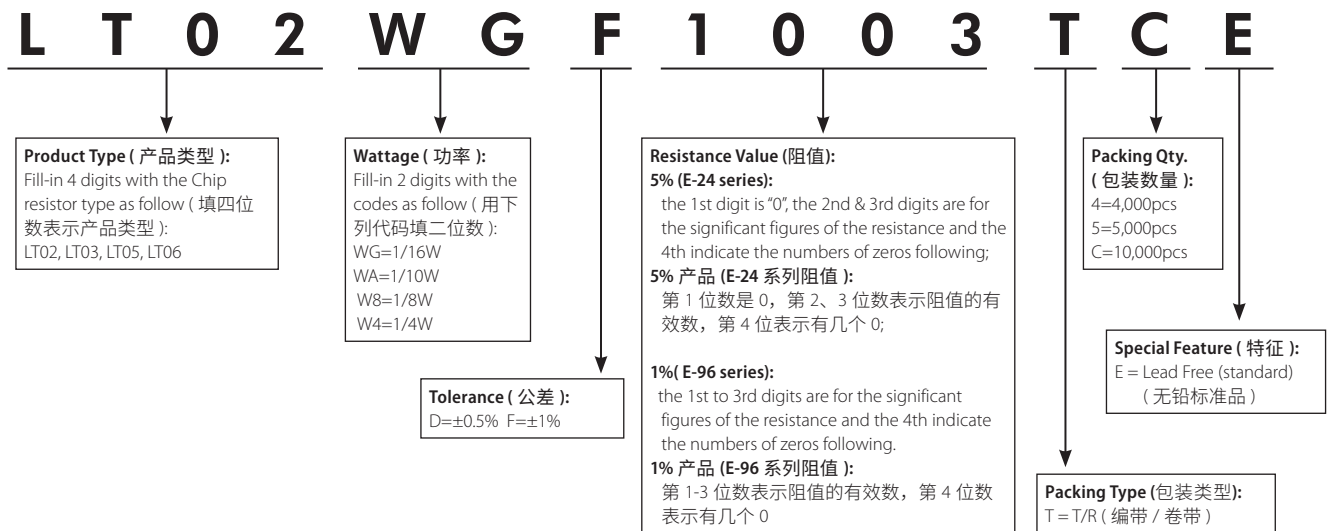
L T 0 2 W G F 1 0 0 3 T C E

**Product Type ( 产品类型 ):**
Fill-in 4 digits with the Chip resistor type as follow ( 填四位数表示产品类型 ):
LT02, LT03, LT05, LT06

**Wattage ( 功率 ):**
Fill-in 2 digits with the codes as follow ( 用下列代码填二位数 ):
WG=1/16W
WA=1/10W
W8=1/8W
W4=1/4W

**Tolerance ( 公差 ):**
D=±0.5% F=±1%

**Resistance Value (阻值):**
**5% (E-24 series):**
the 1st digit is "0", the 2nd & 3rd digits are for the significant figures of the resistance and the 4th indicate the numbers of zeros following;
**5% 产品 (E-24 系列阻值 ):**
第 1 位数是 0，第 2、3 位数表示阻值的有效数，第 4 位表示有几个 0;

**1%( E-96 series):**
the 1st to 3rd digits are for the significant figures of the resistance and the 4th indicate the numbers of zeros following.
**1% 产品 (E-96 系列阻值 ):**
第 1-3 位数表示阻值的有效数，第 4 位数表示有几个 0

**Packing Qty. ( 包装数量 ):**
4=4,000pcs
5=5,000pcs
C=10,000pcs

**Special Feature ( 特征 ):**
E = Lead Free (standard)
( 无铅标准品 )

**Packing Type (包装类型):**
T = T/R ( 编带 / 卷带 )